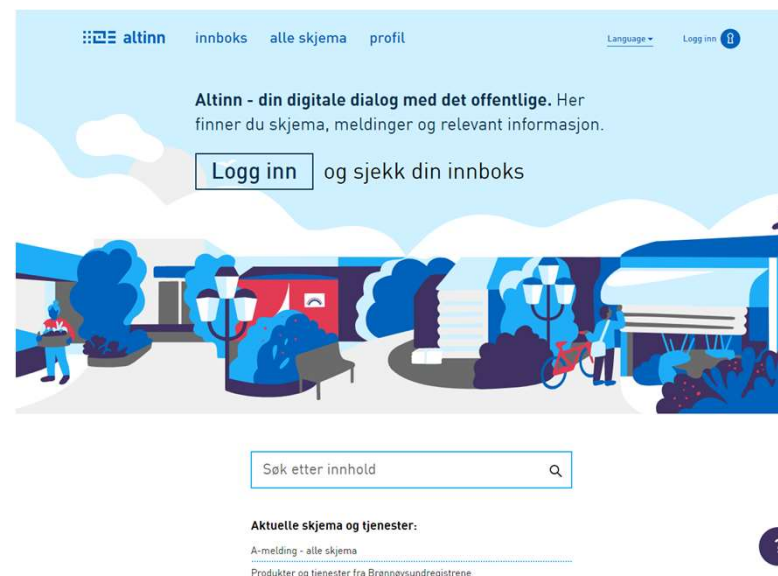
altinn innboks alle skjema profil Language Logg inn

**Altinn - din digitale dialog med det offentlige.** Her finner du skjema, meldinger og relevant informasjon.

Logg inn og sjekk din innboks

Søk etter innhold

**Aktuelle skjema og tjenester:**

A-melding - alle skjema

Produkter og tjenester fra Brønnøysundregistrene